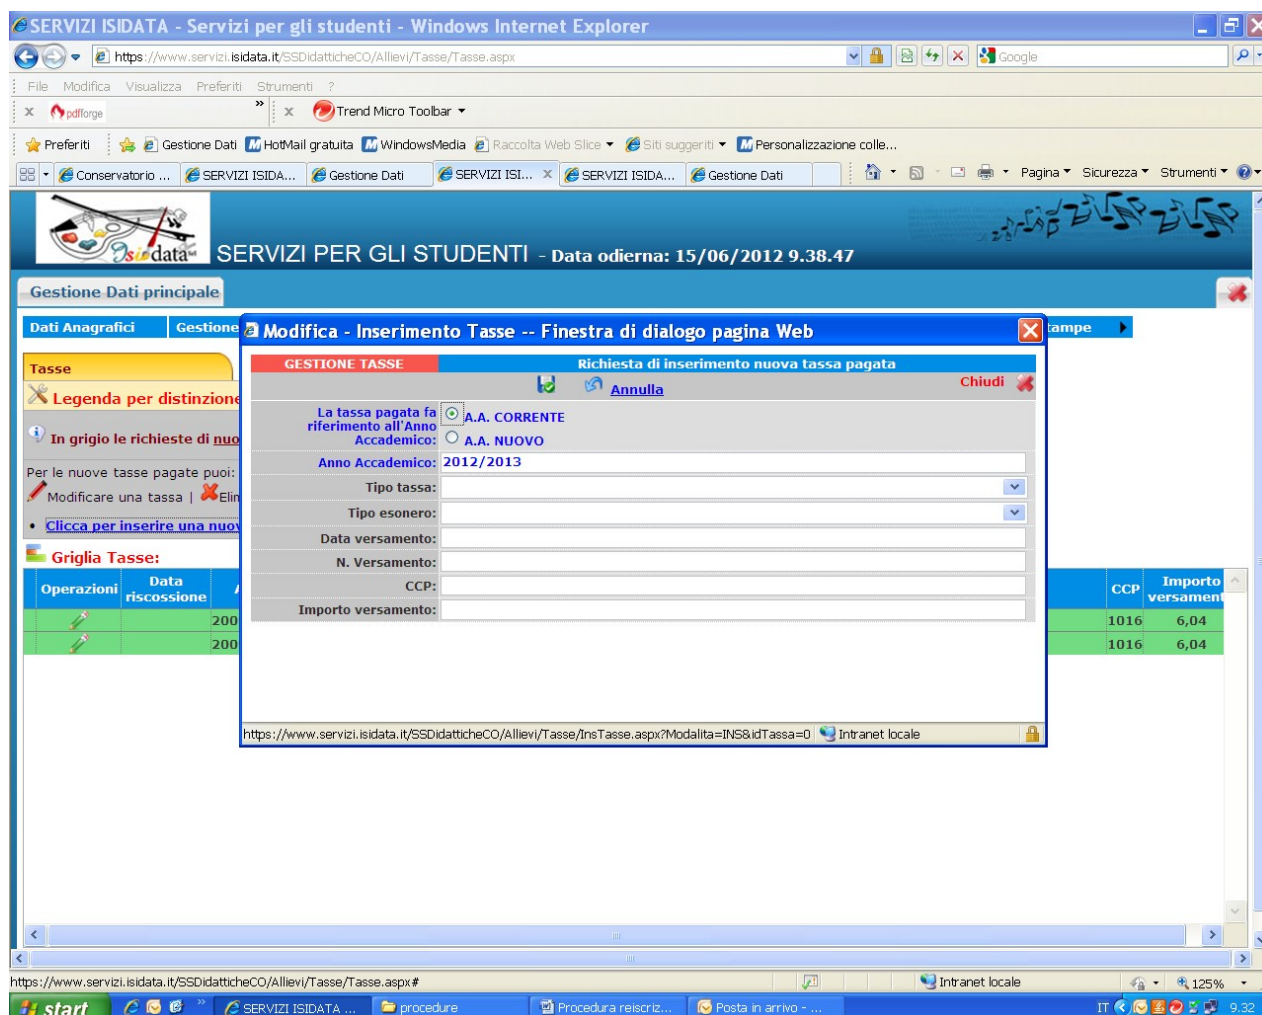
SERVIZI ISIDATA - Servizi per gli studenti - Windows Internet Explorer

https://www.servizi.isidata.it/SSDidatticheCO/Allievi/Tasse/Tasse.aspx

Google

File Modifica Visualizza Preferiti Strumenti ?

pdfforge

Trend Micro Toolbar

Preferiti | Gestione Dati | HotMail gratuita | WindowsMedia | Raccolta Web Slice | Siti suggeriti | Personalizzazione colle...

Conservatorio ... | SERVIZI ISIDA... | Gestione Dati | SERVIZI ISI... | SERVIZI ISIDA... | Gestione Dati

Pagina | Sicurezza | Strumenti

Isidata

SERVIZI PER GLI STUDENTI - Data odierna: 15/06/2012 9.38.47

Gestione Dati principale

Dati Anagrafici | Gestione | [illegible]tampe

Tasse

Legenda per distinzione

In grigio le richieste di nuo

Per le nuove tasse pagate puoi:

Modificare una tassa | Elim

• Clicca per inserire una nuov

Griglia Tasse:

| Operazioni | Data riscossione | | CCP | Importo versamen |
|---|---|---|---|---|
| | | 200 | 1016 | 6,04 |
| | | 200 | 1016 | 6,04 |

Modifica - Inserimento Tasse -- Finestra di dialogo pagina Web

GESTIONE TASSE | Richiesta di inserimento nuova tassa pagata

Annulla

Chiudi

La tassa pagata fa riferimento all'Anno Accademico: A.A. CORRENTE A.A. NUOVO

Anno Accademico: 2012/2013

Tipo tassa:

Tipo esonero:

Data versamento:

N. Versamento:

CCP:

Importo versamento:

https://www.servizi.isidata.it/SSDidatticheCO/Allievi/Tasse/InsTasse.aspx?Modalita=INS&idTassa=0 Intranet locale

https://www.servizi.isidata.it/SSDidatticheCO/Allievi/Tasse/Tasse.aspx# Intranet locale 125%

start | SERVIZI ISIDATA ... | procedure | Procedura reiscriz... | Posta in arrivo - ... IT 9.32